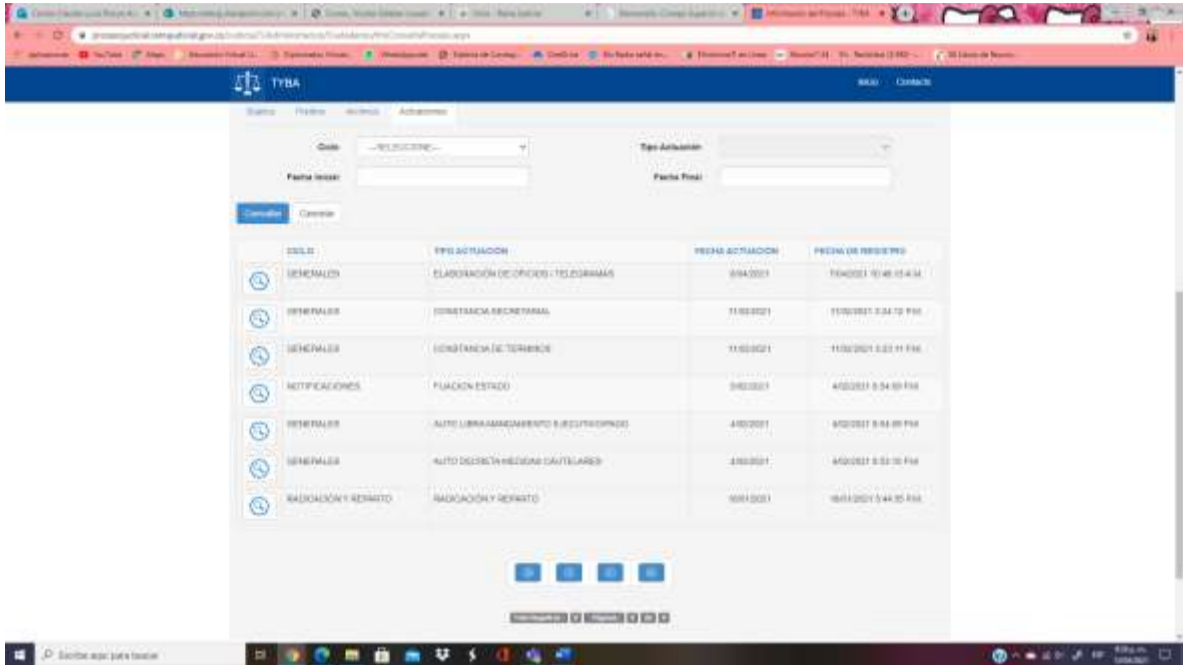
TYBA

Inicio Contacto

Sujetos Predios Archivos Actuaciones

Ciclo: --SELECCIONE-- Tipo Actuación:

Fecha Inicial: Fecha Final:

Consultar Cancelar

| | CICLO | TIPO ACTUACIÓN | FECHA ACTUACIÓN | FECHA DE REGISTRO |
|---|---|---|---|---|
| | GENERALES | ELABORACIÓN DE OFICIOS / TELEGRAMAS | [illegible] | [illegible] |
| | GENERALES | CONSTANCIA SECRETARIAL | 11/02/2021 | 11/02/2021 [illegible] PM |
| | GENERALES | CONSTANCIA DE TERMINOS | 11/02/2021 | 11/02/2021 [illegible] PM |
| | NOTIFICACIONES | FIJACION ESTADO | 5/02/2021 | 4/02/2021 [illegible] PM |
| | GENERALES | AUTO LIBRA MANDAMIENTO EJECUTIVO/PAGO | 4/02/2021 | 4/02/2021 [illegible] PM |
| | GENERALES | AUTO DECRETA MEDIDAS CAUTELARES | 4/02/2021 | 4/02/2021 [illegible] PM |
| | RADICACIÓN Y REPARTO | RADICACIÓN Y REPARTO | 18/01/2021 | 18/01/2021 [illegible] PM |

Escribe aquí para buscar